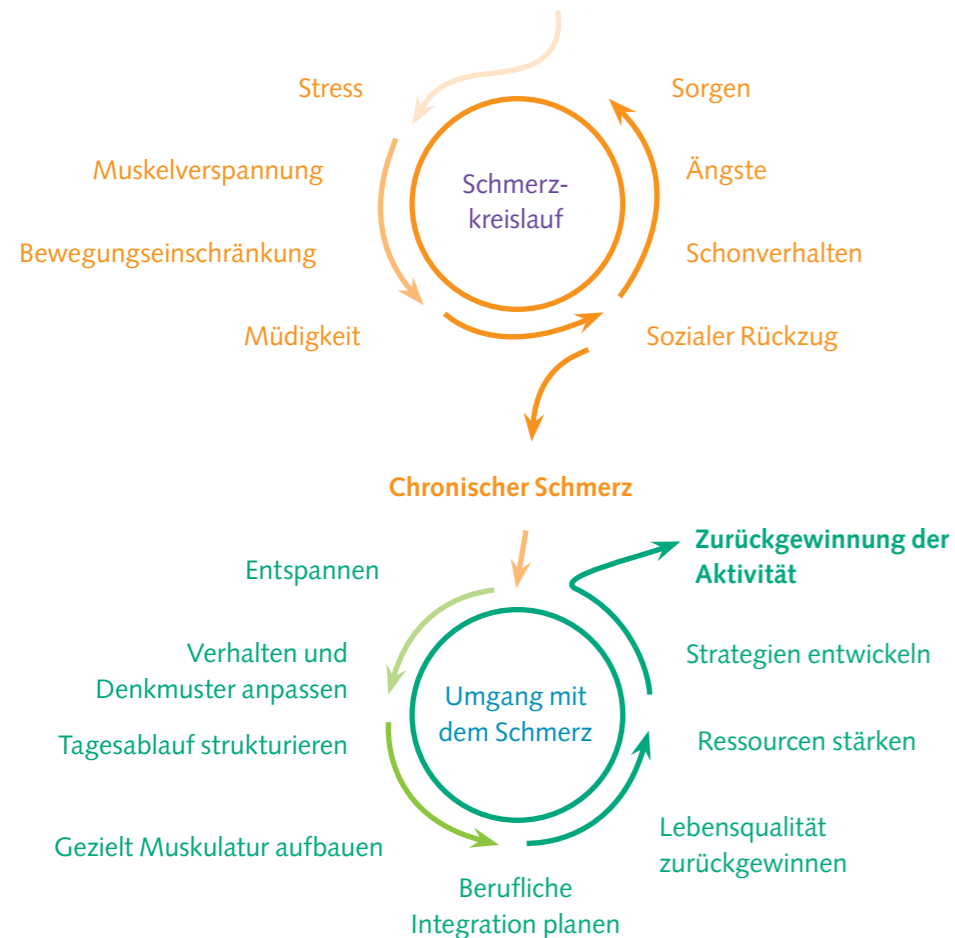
Stress

Muskelverspannung

Bewegungseinschränkung

Müdigkeit

Schmerzkreislauf

Sorgen

Ängste

Schonverhalten

Sozialer Rückzug

Chronischer Schmerz

Entspannen

Verhalten und Denkmuster anpassen

Tagesablauf strukturieren

Gezielt Muskulatur aufbauen

Berufliche Integration planen

Umgang mit dem Schmerz

Zurückgewinnung der Aktivität

Strategien entwickeln

Ressourcen stärken

Lebensqualität zurückgewinnen